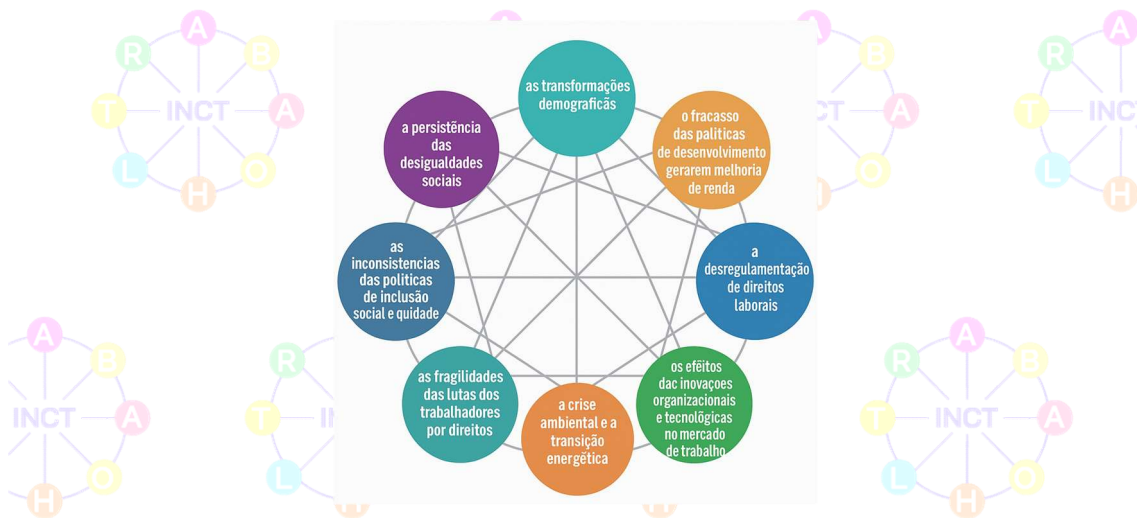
as transformações demograficãs

o fracasso das paliticas de desenvolvimento gerarem melhoria de renda

a desregulamentação de direitos laborais

os efeitos dac inovações organizacionais e tecnolõgicas no mercado de trabalho

a crise ambiental e a transição energética

as fragilidades das lutas dos trabalhadores por direitos

as inconsistencias das politicas de inclusão social e quidade

a persistência das desigualdades sociais

INCT
T R A B A L H O